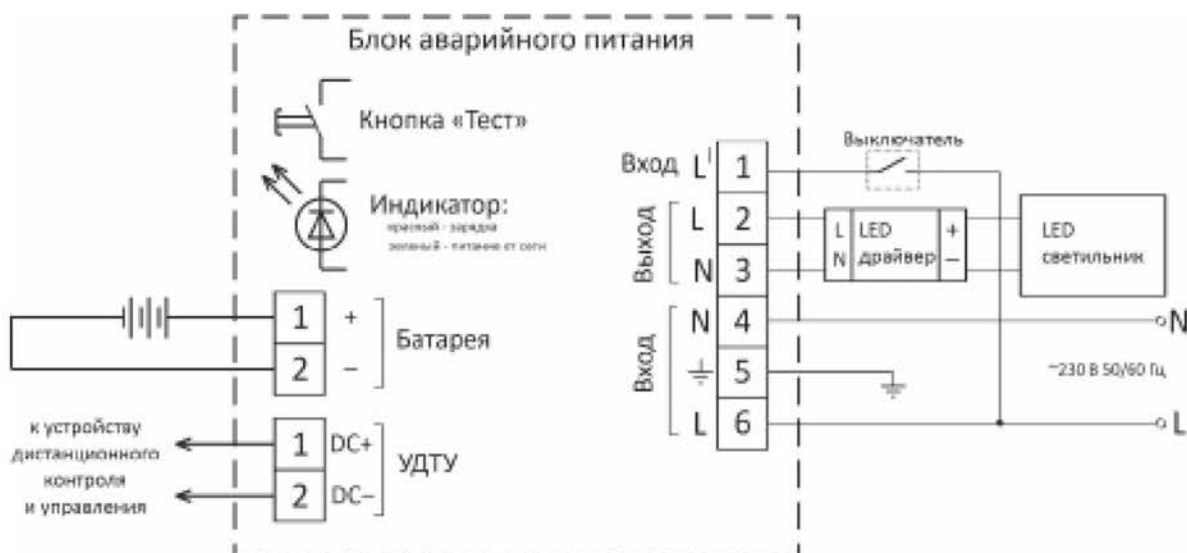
Блок аварийного питания

Кнопка «Тест»

Индикатор:
красный - зарядка
зеленый - питание от сети

1 +
2 −
Батарея

к устройству дистанционного контроля и управления

1 DC+
2 DC−
УДТУ

Вход L' 1
Выход L 2
N 3
Вход N 4
⏚ 5
L 6

Выключатель

L N LED драйвер + −

LED светильник

N

~230 В 50/60 Гц

L